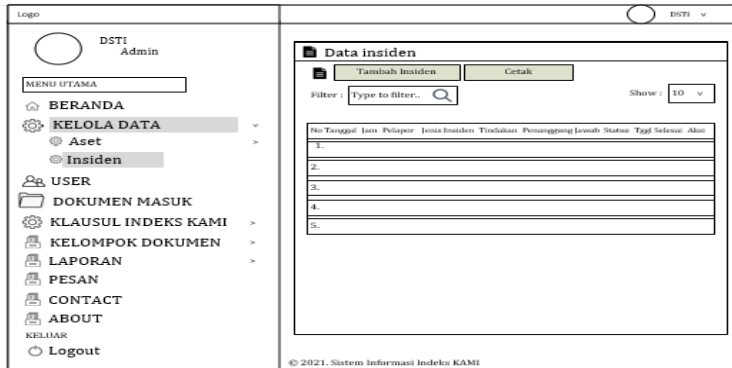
Logo

DSTI v

DSTI
Admin

MENU UTAMA

BERANDA

KELOLA DATA

Aset

Insiden

USER

DOKUMEN MASUK

KLAUSUL INDEKS KAMI

KELOMPOK DOKUMEN

LAPORAN

PESAN

CONTACT

ABOUT

KELUAR

Logout

Data insiden

Tambah Insiden

Cetak

Filter : Type to filter..

Show : 10 v

| No | Tanggal | Jam | Pelapor | Jenis Insiden | Tindakan | Penanggung Jawab | Status | Tgl Selesai | Aksi |
|---|---|---|---|---|---|---|---|---|---|
| 1. | | | | | | | | | |
| 2. | | | | | | | | | |
| 3. | | | | | | | | | |
| 4. | | | | | | | | | |
| 5. | | | | | | | | | |

© 2021. Sistem Informasi Indeks KAMI